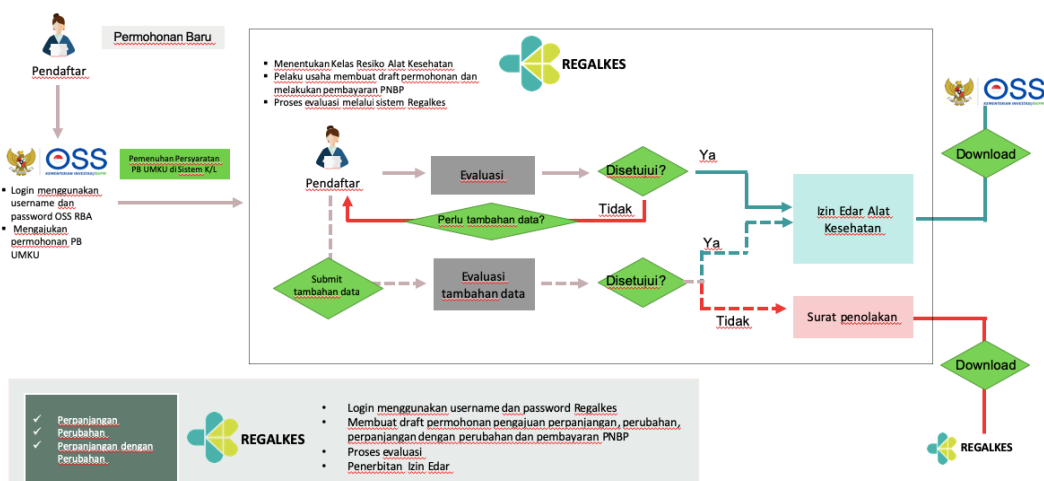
Permohonan Baru

Pendaftar

OSS
KEMENTERIAN INVESTASI/BKPM

Pemenuhan Persyaratan PB UMKU di Sistem K/L

- Login menggunakan username dan password OSS RBA
- Mengajukan permohonan PB UMKU

- Menentukan Kelas Resiko Alat Kesehatan
- Pelaku usaha membuat draft permohonan dan melakukan pembayaran PNBP
- Proses evaluasi melalui sistem Regalkes

REGALKES

Pendaftar

Evaluasi

Disetujui?

Ya

Perlu tambahan data?

Tidak

Izin Edar Alat Kesehatan

Ya

Submit tambahan data

Evaluasi tambahan data

Disetujui?

Tidak

Surat penolakan

OSS
KEMENTERIAN INVESTASI/BKPM

Download

Download

REGALKES

✓ Perpanjangan
✓ Perubahan
✓ Perpanjangan dengan Perubahan

REGALKES

- Login menggunakan username dan password Regalkes
- Membuat draft permohonan pengajuan perpanjangan, perubahan, perpanjangan dengan perubahan dan pembayaran PNBP
- Proses evaluasi
- Penerbitan Izin Edar